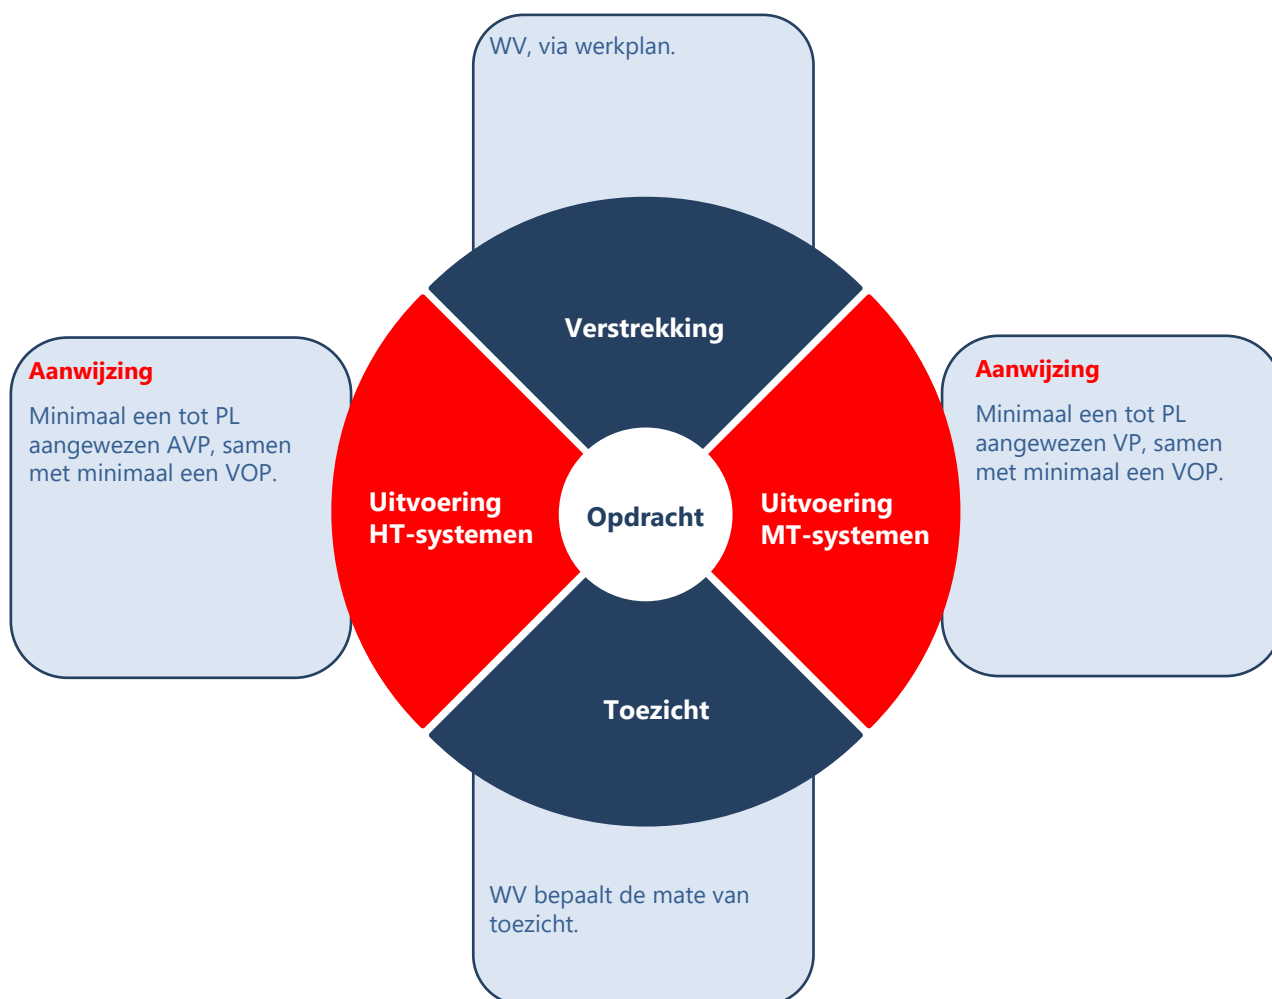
WV, via werkplan.

Verstrekking

Aanwijzing

Minimaal een tot PL aangewezen AVP, samen met minimaal een VOP.

Uitvoering HT-systemen

Opdracht

Uitvoering MT-systemen

Aanwijzing

Minimaal een tot PL aangewezen VP, samen met minimaal een VOP.

Toezicht

WV bepaalt de mate van toezicht.